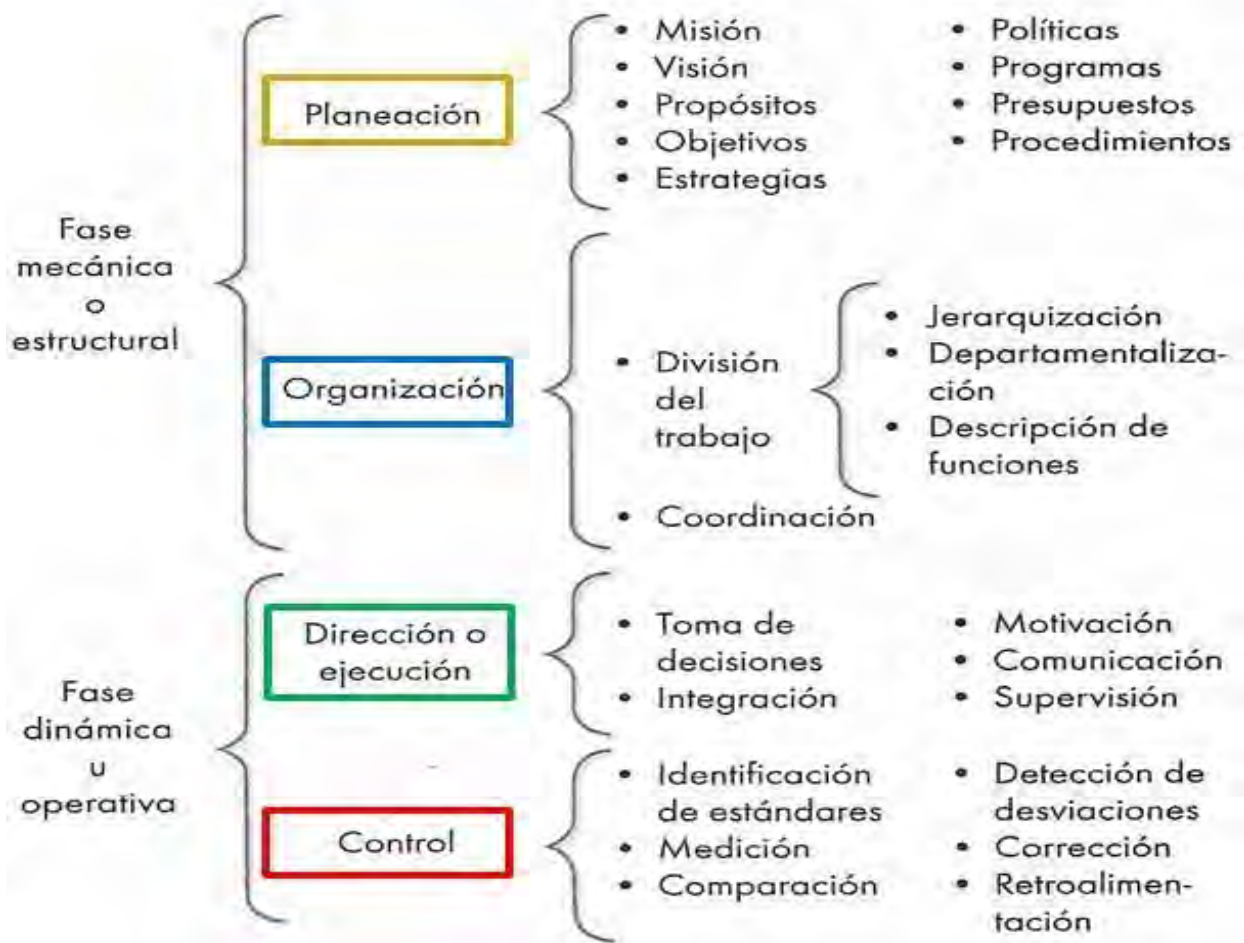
Fase mecánica o estructural

Planeación

- Misión
- Visión
- Propósitos
- Objetivos
- Estrategias

- Políticas
- Programas
- Presupuestos
- Procedimientos

Organización

- División del trabajo

- Jerarquización
- Departamentalización
- Descripción de funciones

- Coordinación

Fase dinámica u operativa

Dirección o ejecución

- Toma de decisiones
- Integración

- Motivación
- Comunicación
- Supervisión

Control

- Identificación de estándares
- Medición
- Comparación

- Detección de desviaciones
- Corrección
- Retroalimentación